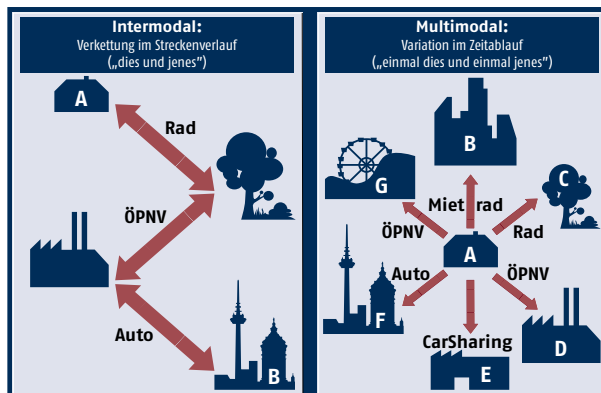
Intermodal:
Verkettung im Streckenverlauf
(„dies und jenes")

A

Rad

ÖPNV

Auto

B

Multimodal:
Variation im Zeitablauf
(„einmal dies und einmal jenes")

B

G

C

Mietrad

ÖPNV

Rad

A

Auto

ÖPNV

F

CarSharing

D

E